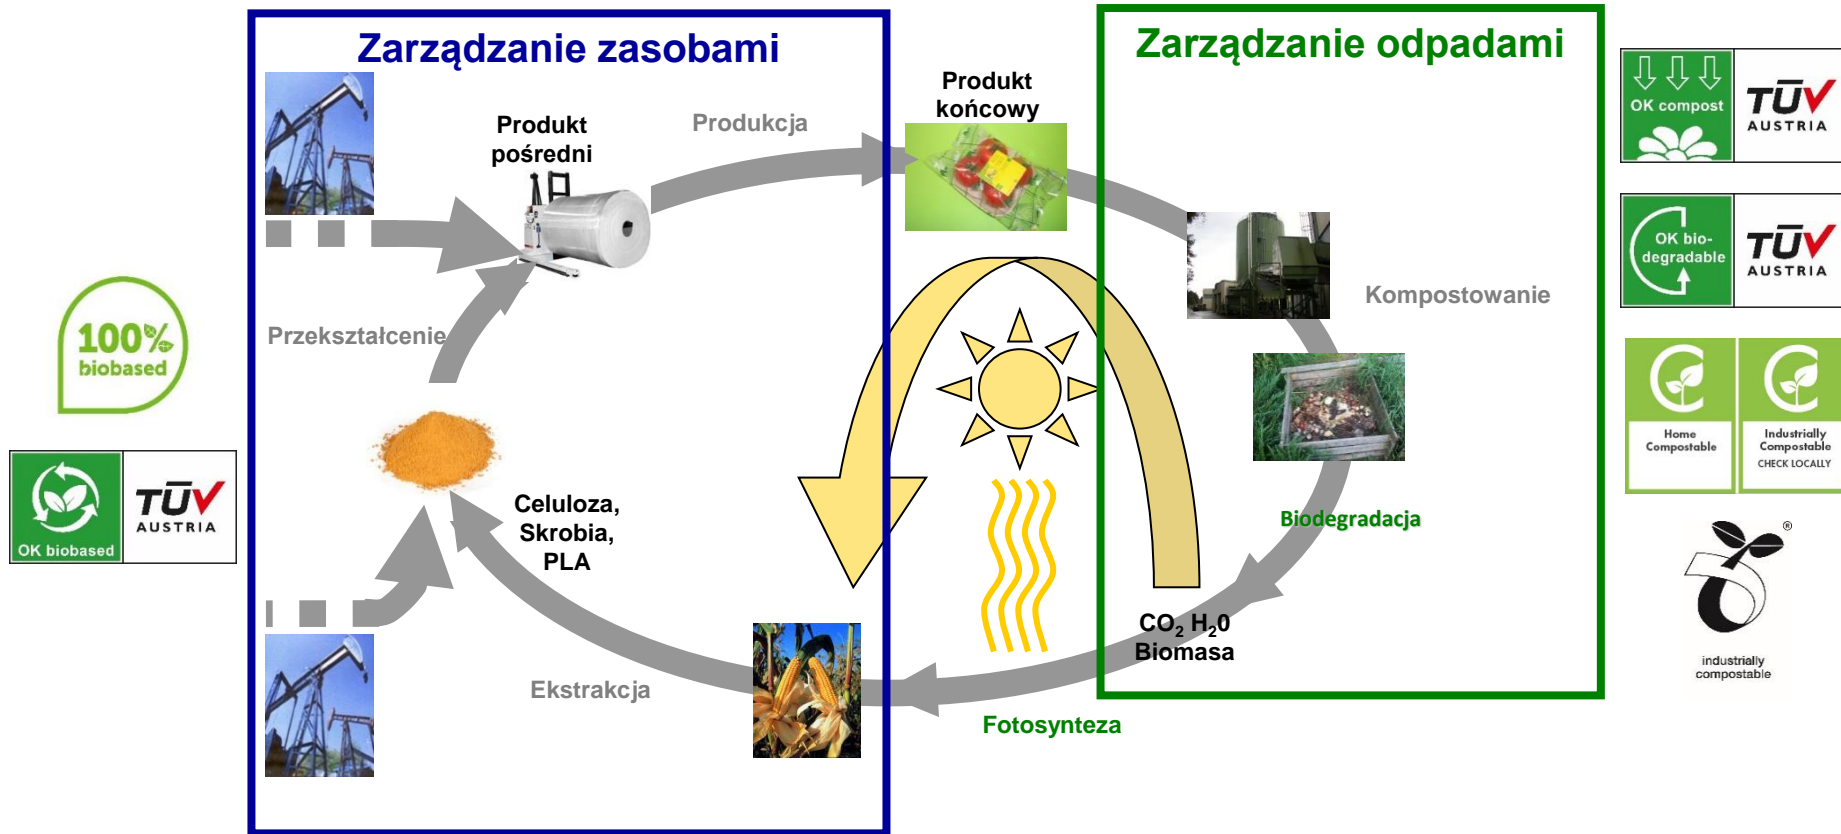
Zarządzanie zasobami

Zarządzanie odpadami

Produkt pośredni

Produkcja

Produkt końcowy

Kompostowanie

Przekształcenie

Biodegradacja

Celuloza, Skrobia, PLA

$CO_2$ $H_20$ Biomasa

Ekstrakcja

Fotosynteza

100% biobased

OK biobased

TÜV AUSTRIA

OK compost

TÜV AUSTRIA

OK bio-degradable

TÜV AUSTRIA

Home Compostable

Industrially Compostable CHECK LOCALLY

industrially compostable